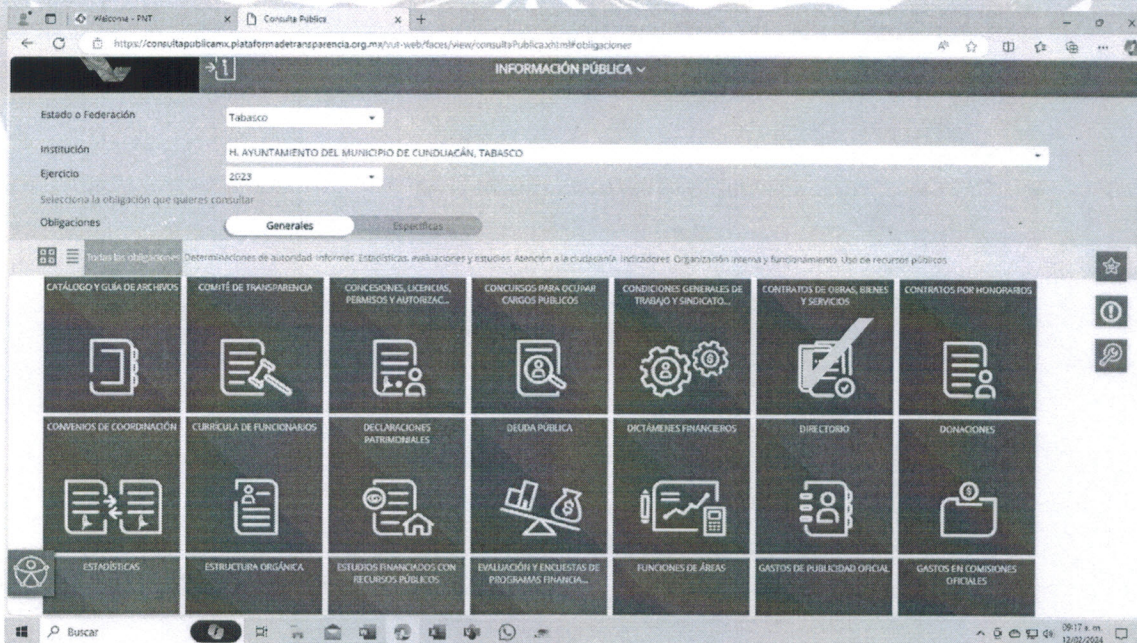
Welcome - PNT
Consulta Pública
https://consultapublicamx.plataformadetransparencia.org.mx/vut-web/faces/view/consultaPublica.xhtml#obligaciones

INFORMACIÓN PÚBLICA

Estado o Federación
Tabasco

Institución
H. AYUNTAMIENTO DEL MUNICIPIO DE CUNDUACÁN, TABASCO

Ejercicio
2023

Selecciona la obligación que quieres consultar

Obligaciones
Generales
Específicas

Todas las obligaciones Determinaciones de autoridad Informes Estadísticas, evaluaciones y estudios Atención a la ciudadanía Indicadores Organización interna y funcionamiento Uso de recursos públicos

CATÁLOGO Y GUÍA DE ARCHIVOS
COMITÉ DE TRANSPARENCIA
CONCESIONES, LICENCIAS, PERMISOS Y AUTORIZAC...
CONCURSOS PARA OCUPAR CARGOS PÚBLICOS
CONDICIONES GENERALES DE TRABAJO Y SINDICATO...
CONTRATOS DE OBRAS, BIENES Y SERVICIOS
CONTRATOS POR HONORARIOS

CONVENIOS DE COORDINACIÓN
CURRÍCULA DE FUNCIONARIOS
DECLARACIONES PATRIMONIALES
DEUDA PÚBLICA
DICTÁMENES FINANCIEROS
DIRECTORIO
DONACIONES

ESTADÍSTICAS
ESTRUCTURA ORGÁNICA
ESTUDIOS FINANCIADOS CON RECURSOS PÚBLICOS
EVALUACIÓN Y ENCUESTAS DE PROGRAMAS FINANCIA...
FUNCIONES DE ÁREAS
GASTOS DE PUBLICIDAD OFICIAL
GASTOS EN COMISIONES OFICIALES

Buscar
09:17 a. m.
12/02/2024